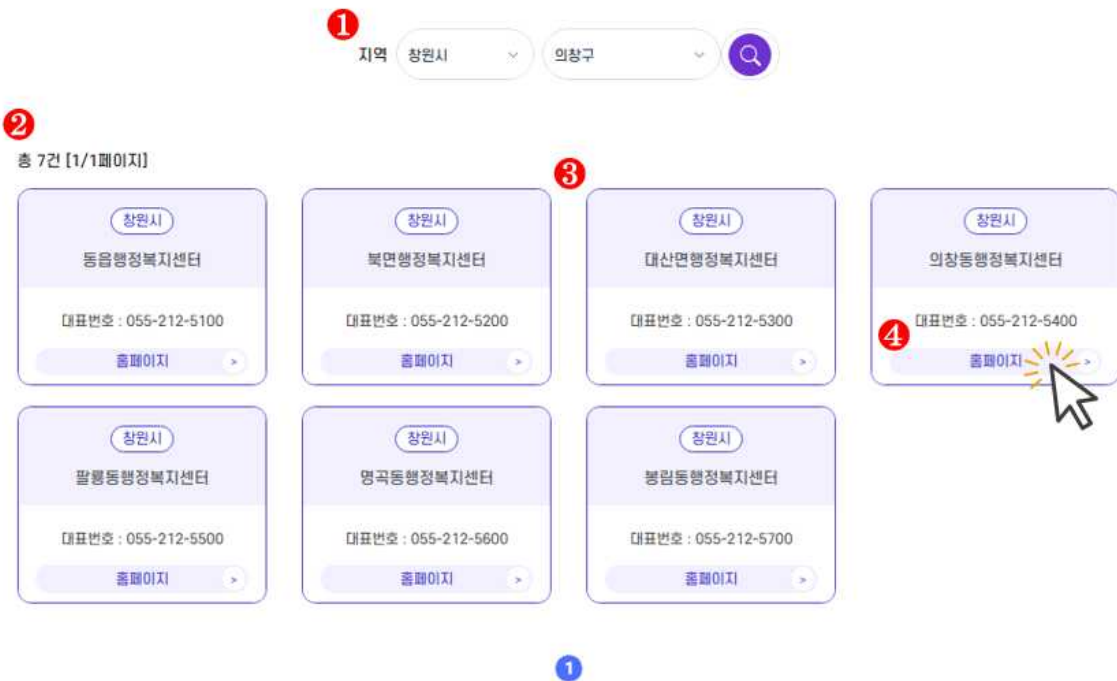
❶
지역 창원시 의창구

❷
총 7건 [1/1페이지]

❸

창원시
동읍행정복지센터
대표번호 : 055-212-5100
홈페이지 >

창원시
북면행정복지센터
대표번호 : 055-212-5200
홈페이지 >

창원시
대산면행정복지센터
대표번호 : 055-212-5300
홈페이지 >

창원시
의창동행정복지센터
대표번호 : 055-212-5400
❹
홈페이지 >

창원시
팔룡동행정복지센터
대표번호 : 055-212-5500
홈페이지 >

창원시
명곡동행정복지센터
대표번호 : 055-212-5600
홈페이지 >

창원시
봉림동행정복지센터
대표번호 : 055-212-5700
홈페이지 >

1